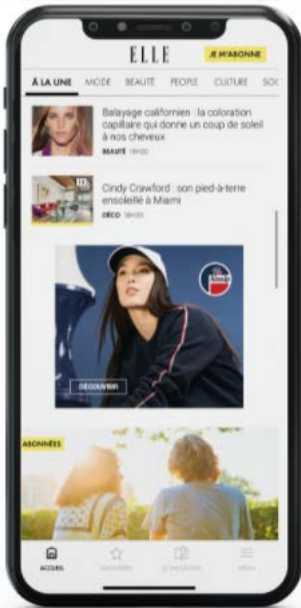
ELLE

JE M'ABONNE

À LA UNE MODE BEAUTÉ PEOPLE CULTURE SO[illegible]

Balayage californien : la coloration capillaire qui donne un coup de soleil à nos cheveux

BEAUTÉ 19:00

Cindy Crawford : son pied-à-terre ensoleillé à Miami

DÉCO 19:00

DÉCOUVRIR

ABONNÉES

ACCUEIL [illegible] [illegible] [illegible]